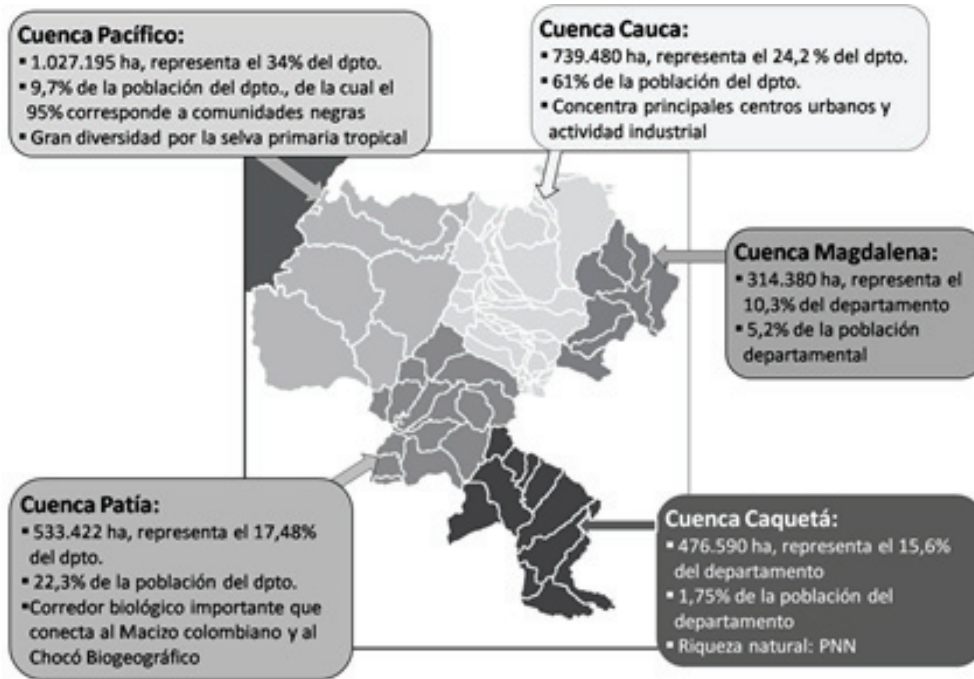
Cuenca Pacífico:
▪ 1.027.195 ha, representa el 34% del dpto.
▪ 9,7% de la población del dpto., de la cual el 95% corresponde a comunidades negras
▪ Gran diversidad por la selva primaria tropical

Cuenca Cauca:
▪ 739.480 ha, representa el 24,2 % del dpto.
▪ 61% de la población del dpto.
▪ Concentra principales centros urbanos y actividad industrial

Cuenca Magdalena:
▪ 314.380 ha, representa el 10,3% del departamento
▪ 5,2% de la población departamental

Cuenca Patía:
▪ 533.422 ha, representa el 17,48% del dpto.
▪ 22,3% de la población del dpto.
▪ Corredor biológico importante que conecta al Macizo colombiano y al Chocó Biogeográfico

Cuenca Caquetá:
▪ 476.590 ha, representa el 15,6% del departamento
▪ 1,75% de la población del departamento
▪ Riqueza natural: PNN